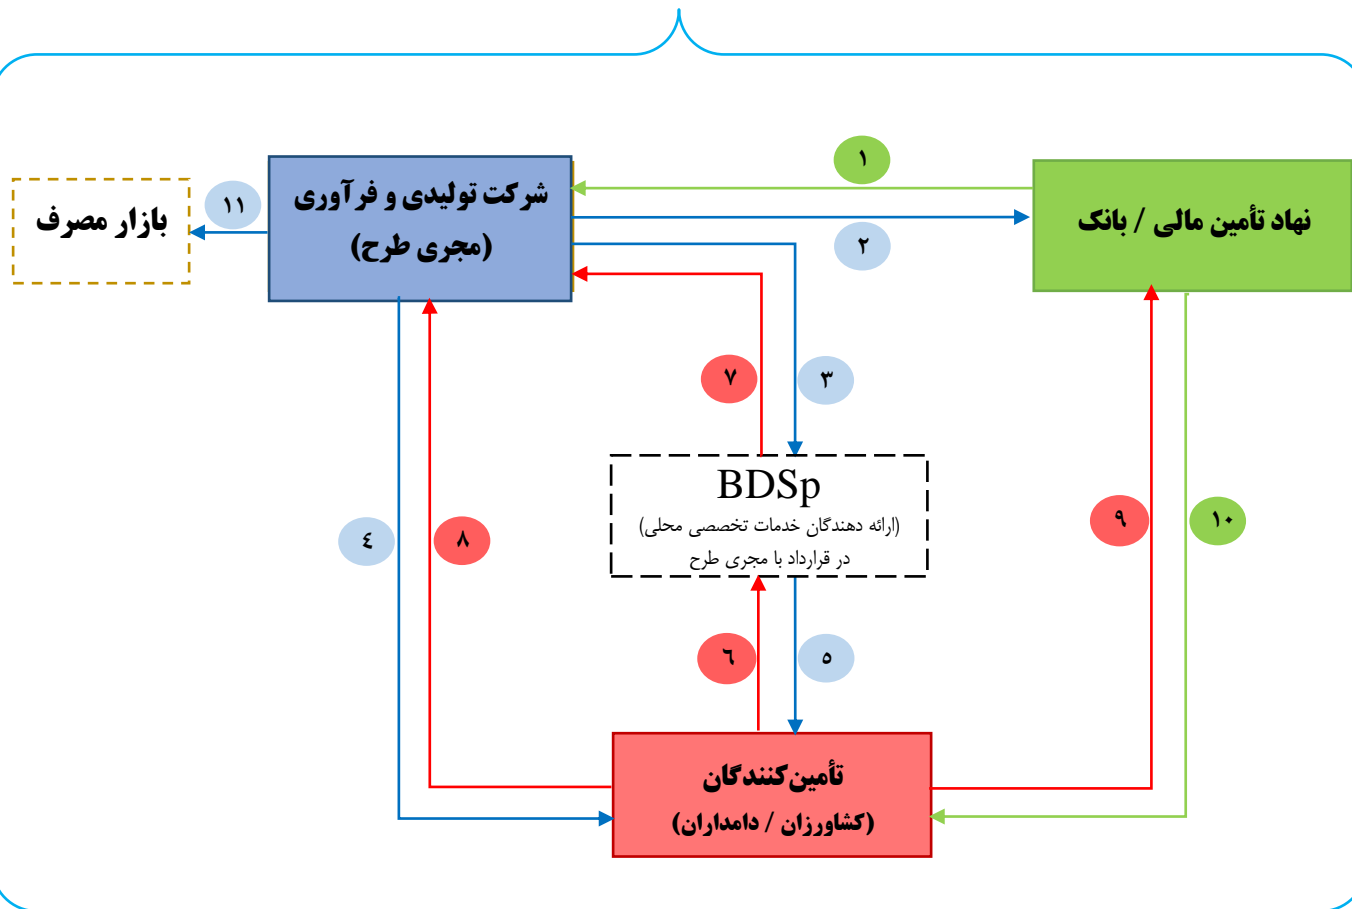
۱

شرکت تولیدی و فرآوری
(مجری طرح)

نهاد تأمین مالی / بانک

۱۱

بازار مصرف

۲

۷

۳

BDSp
(ارائه دهندگان خدمات تخصصی محلی)
در قرارداد با مجری طرح

۴

۸

۹

۱۰

۶

۵

تأمین‌کنندگان
(کشاورزان / دامداران)